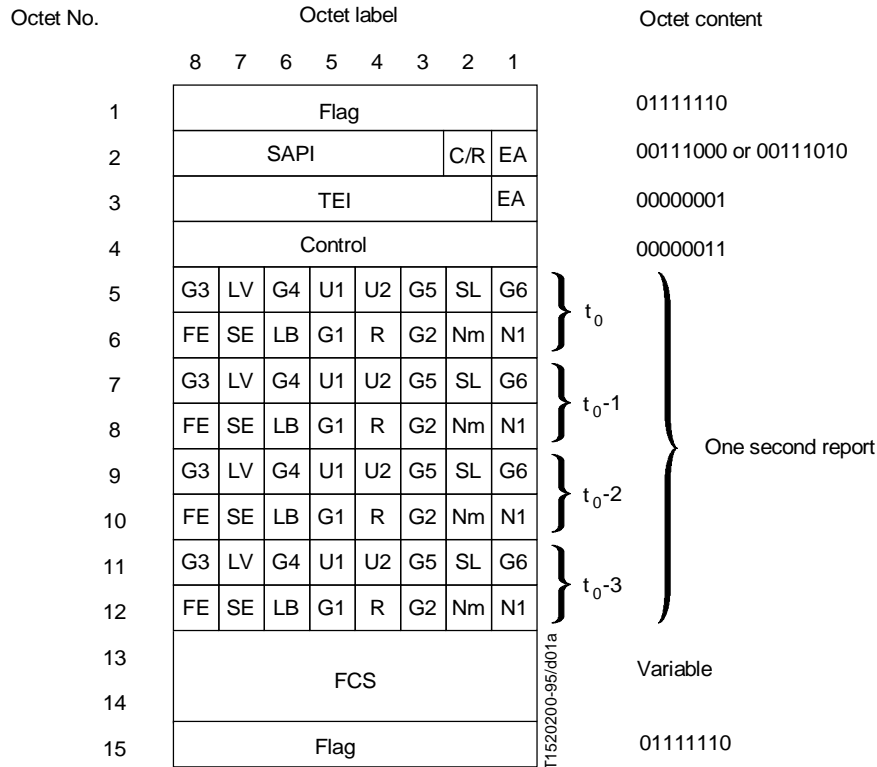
| Octet No. | Octet label | | | | | | | | Octet content |
|---|---|---|---|---|---|---|---|---|---|
| | 8 | 7 | 6 | 5 | 4 | 3 | 2 | 1 | |
| 1 | Flag | | | | | | | | 01111110 |
| 2 | SAPI | | | | | | C/R | EA | 00111000 or 00111010 |
| 3 | TEI | | | | | | | EA | 00000001 |
| 4 | Control | | | | | | | | 00000011 |
| 5 | G3 | LV | G4 | U1 | U2 | G5 | SL | G6 | $t_0$ |
| 6 | FE | SE | LB | G1 | R | G2 | Nm | N1 | |
| 7 | G3 | LV | G4 | U1 | U2 | G5 | SL | G6 | $t_0$-1 |
| 8 | FE | SE | LB | G1 | R | G2 | Nm | N1 | |
| 9 | G3 | LV | G4 | U1 | U2 | G5 | SL | G6 | $t_0$-2 |
| 10 | FE | SE | LB | G1 | R | G2 | Nm | N1 | |
| 11 | G3 | LV | G4 | U1 | U2 | G5 | SL | G6 | $t_0$-3 |
| 12 | FE | SE | LB | G1 | R | G2 | Nm | N1 | |
| 13 | FCS | | | | | | | | Variable |
| 14 | | | | | | | | | |
| 15 | Flag | | | | | | | | 01111110 |

One second report

T1520200-95/d01a